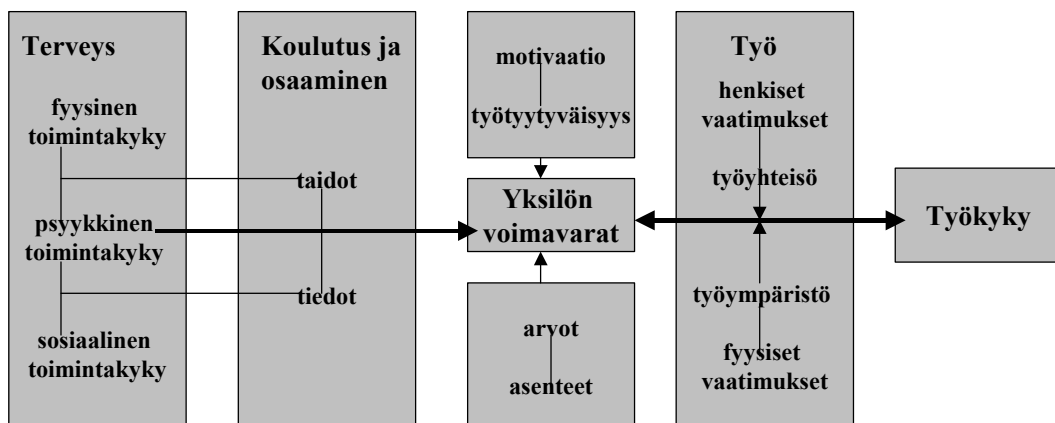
Terveys

fyysinen toimintakyky

psyykkinen toimintakyky

sosiaalinen toimintakyky

Koulutus ja osaaminen

taidot

tiedot

motivaatio

työtyytyväisyys

Yksilön voimavarat

arvot

asenteet

Työ

henkiset vaatimukset

työyhteisö

työympäristö

fyysiset vaatimukset

Työkyky